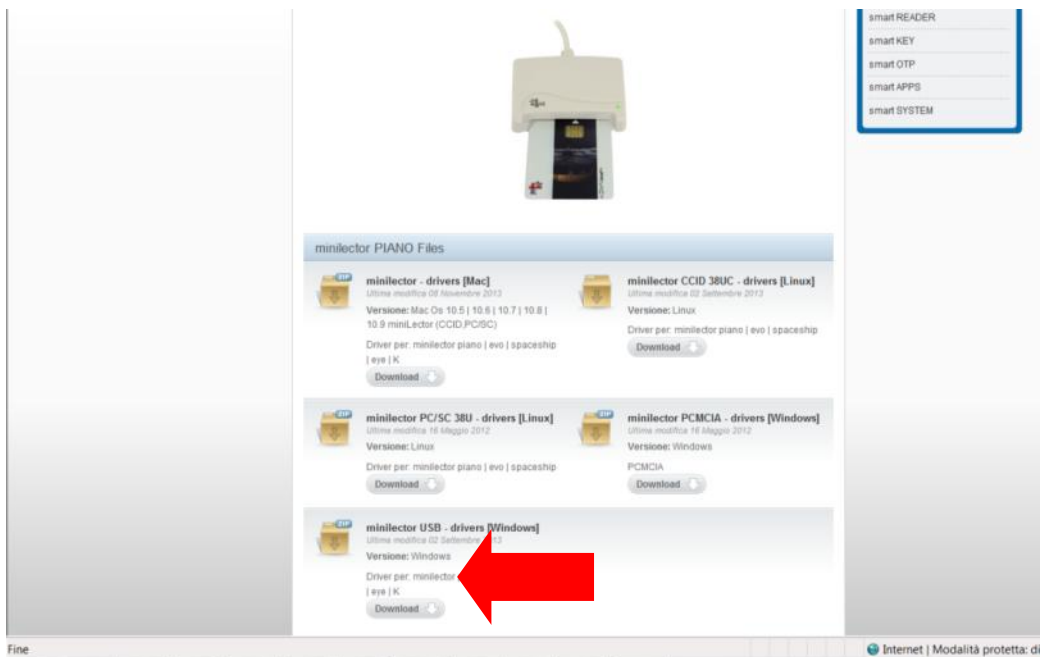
smart READER
smart KEY
smart OTP
smart APPS
smart SYSTEM

minilector PIANO Files

ZIP
minilector - drivers [Mac]
Ultima modifica 08 Novembre 2013
Versione: Mac Os 10.5 | 10.6 | 10.7 | 10.8 | 10.9 miniLector (CCID,PC/SC)
Driver per: minilector piano | evo | spaceship | eye | K
Download

minilector CCID 38UC - drivers [Linux]
Ultima modifica 02 Settembre 2013
Versione: Linux
Driver per: minilector piano | evo | spaceship
Download

ZIP
minilector PC/SC 38U - drivers [Linux]
Ultima modifica 16 Maggio 2012
Versione: Linux
Driver per: minilector piano | evo | spaceship
Download

ZIP
minilector PCMCIA - drivers [Windows]
Ultima modifica 16 Maggio 2012
Versione: Windows
PCMCIA
Download

ZIP
minilector USB - drivers [Windows]
Ultima modifica 02 Settembre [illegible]13
Versione: Windows
Driver per: minilector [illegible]
| eye | K
Download

Fine
Internet | Modalità protetta: di